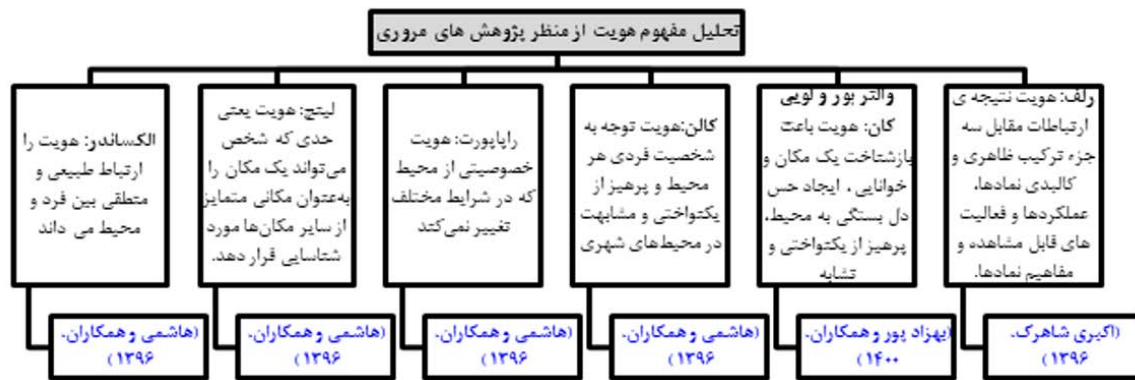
تحلیل مفهوم هویت از منظر پژوهش های مروری

رلف: هویت نتیجه ی ارتباطات مقابل سه جزء ترکیب ظاهری و کالبدی نمادها، عملکردها و فعالیت های قابل مشاهده و مفاهیم نمادها.

(اکبری شاهرک. ۱۳۹۶)

والتر بور و لوپی
کان: هویت باعث بازشناخت یک مکان و خوانایی ، ایجاد حس دل بستگی به محیط، پرهیز از یکنواختی و تشابه

(بهزاد پور و همکاران. ۱۴۰۰)

کالن: هویت توجه به شخصیت فردی هر محیط و پرهیز از یکنواختی و مشابهت در محیط‌های شهری

(هاشمی و همکاران. ۱۳۹۶)

راپاپورت: هویت خصوصیتی از محیط که در شرایط مختلف تغییر نمی‌کند

(هاشمی و همکاران. ۱۳۹۶)

لینچ: هویت یعنی حدی که شخص می‌تواند یک مکان را به‌عنوان مکانی متمایز از سایر مکان‌ها مورد شناسایی قرار دهد.

(هاشمی و همکاران. ۱۳۹۶)

الکساندر: هویت را ارتباط طبیعی و منطقی بین فرد و محیط می داند

(هاشمی و همکاران. ۱۳۹۶)